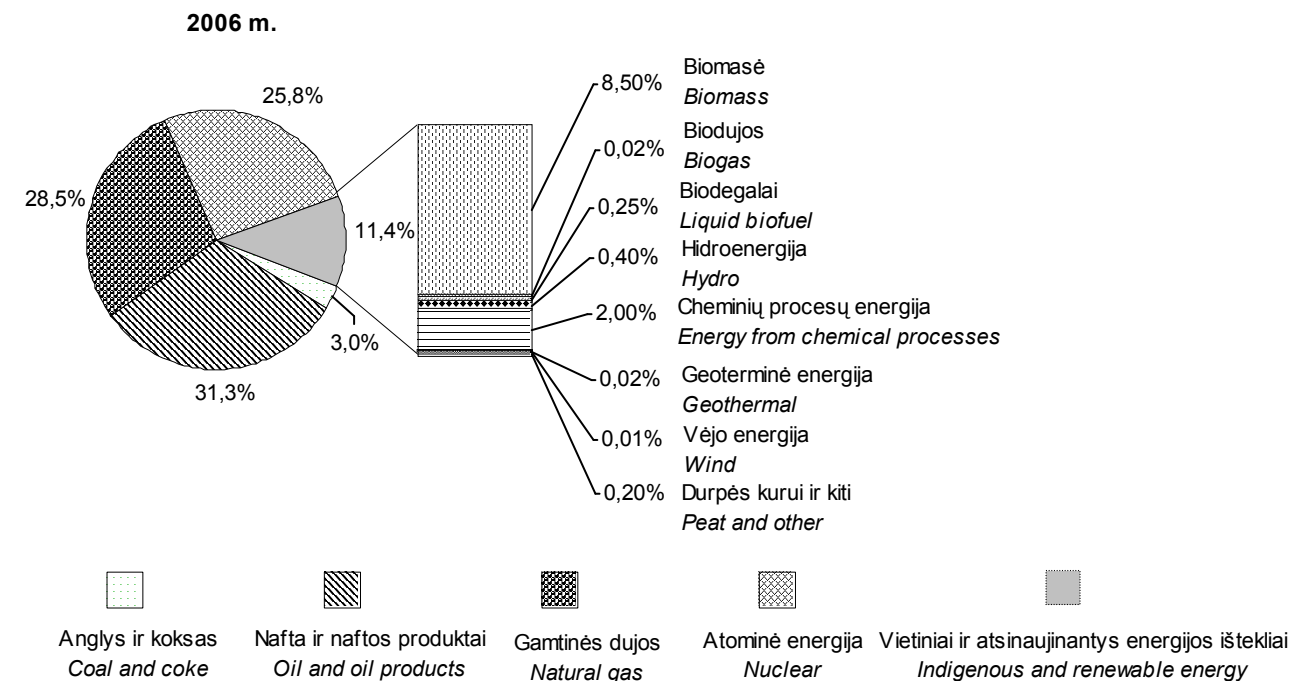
2006 m.

25,8%

28,5%

11,4%

3,0%

31,3%

8,50% Biomasė
Biomass

0,02% Biodujos
Biogas

0,25% Biodegalai
Liquid biofuel

0,40% Hidroenergija
Hydro

2,00% Cheminių procesų energija
Energy from chemical processes

0,02% Geoterminė energija
Geothermal

0,01% Vėjo energija
Wind

0,20% Durpės kurui ir kiti
Peat and other

Anglys ir koksas
Coal and coke

Nafta ir naftos produktai
Oil and oil products

Gamtinės dujos
Natural gas

Atominė energija
Nuclear

Vietiniai ir atsinaujinantys energijos ištekliai
Indigenous and renewable energy